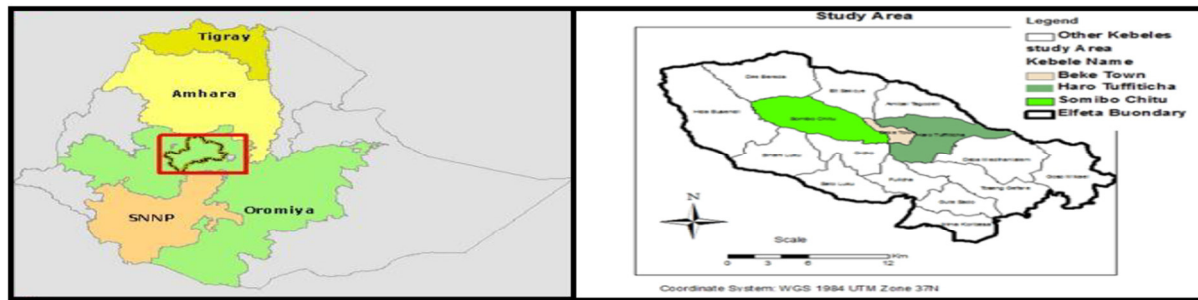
Tigray
Amhara
SNNP
Oromiya

Study Area
Legend
Other Kebeles
study Area
Kebele Name
Beke Town
Haro Tuffiticha
Somibo Chitu
Elfeta Buondary

Des Sereda
Eli Secue
Ambari Tegudo
Hide Suberi
Sombo Chitu
Haro Tuffiticha
Beke Town
Dada Kochandalam
Gosa
Bato Lulu
Tulichi
Tosang Genere
Gosi
Gore Beko
Gene Korokas

N
Scale
0 3 6 12
Km

Coordinate System: WGS 1984 UTM Zone 37N